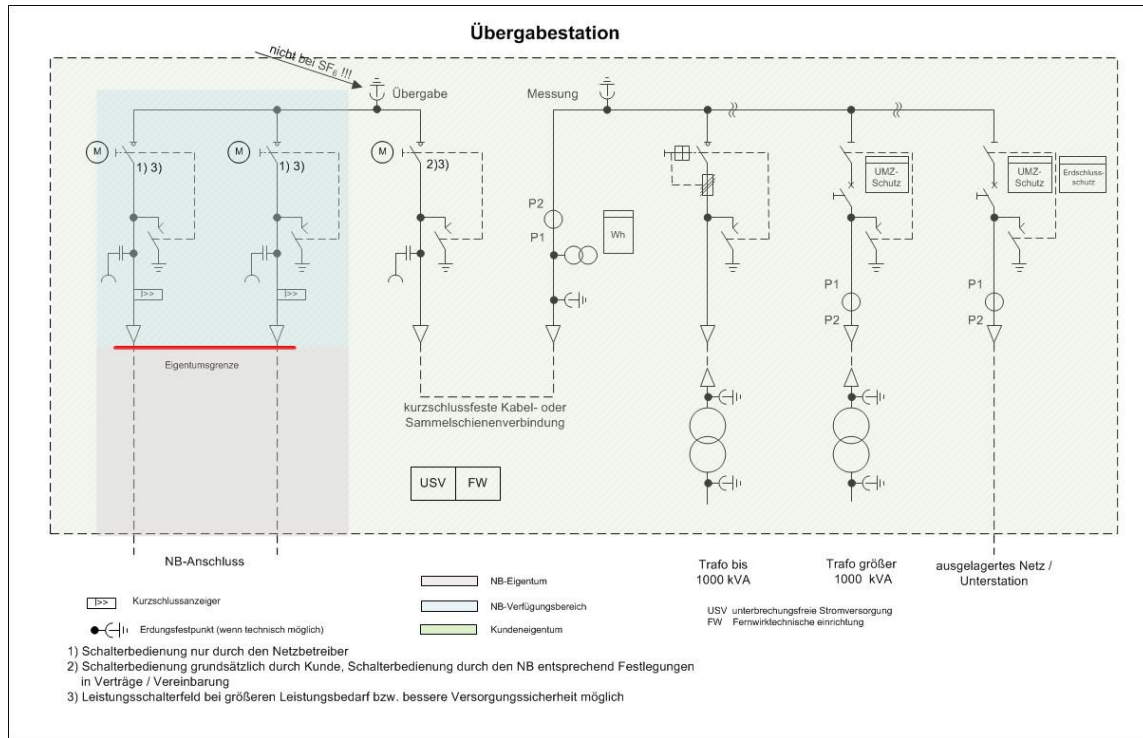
Übergabestation

nicht bei $SF_6$ !!!

Übergabe

Messung

M
1) 3)

M
1) 3)

M
2)3)

I>>

I>>

P2

P1

Wh

UMZ-Schutz

UMZ-Schutz

Erdschlussschutz

P1

P2

P1

P2

Eigentumsgrenze

kurzschlussfeste Kabel- oder Sammelschienenverbindung

USV

FW

NB-Anschluss

Trafo bis 1000 kVA

Trafo größer 1000 kVA

ausgelagertes Netz / Unterstation

I>> Kurzschlussanzeiger

Erdungsfestpunkt (wenn technisch möglich)

NB-Eigentum

NB-Verfügungsbereich

Kundeneigentum

USV unterbrechungsfreie Stromversorgung
FW Fernwirktechnische einrichtung

1) Schalterbedienung nur durch den Netzbetreiber
2) Schalterbedienung grundsätzlich durch Kunde, Schalterbedienung durch den NB entsprechend Festlegungen in Verträge / Vereinbarung
3) Leistungsschalterfeld bei größeren Leistungsbedarf bzw. bessere Versorgungssicherheit möglich